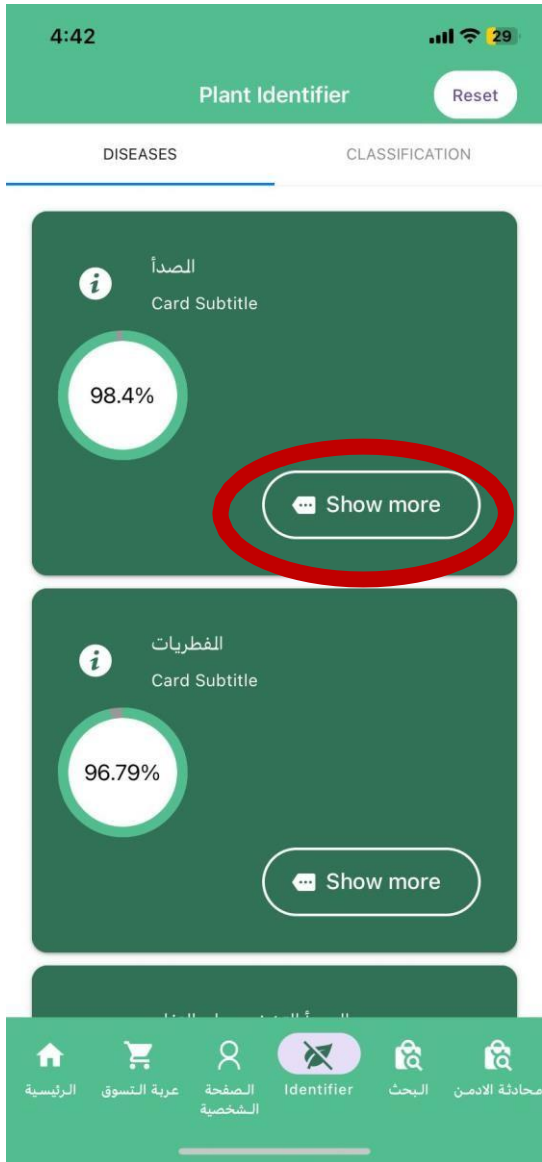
4:42

29

Plant Identifier

Reset

DISEASES

CLASSIFICATION

الصدأ

Card Subtitle

98.4%

Show more

الفطريات

Card Subtitle

96.79%

Show more

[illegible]

الرئيسية

عربة التسوق

الصفحة الشخصية

Identifier

البحث

محادثة الادمن